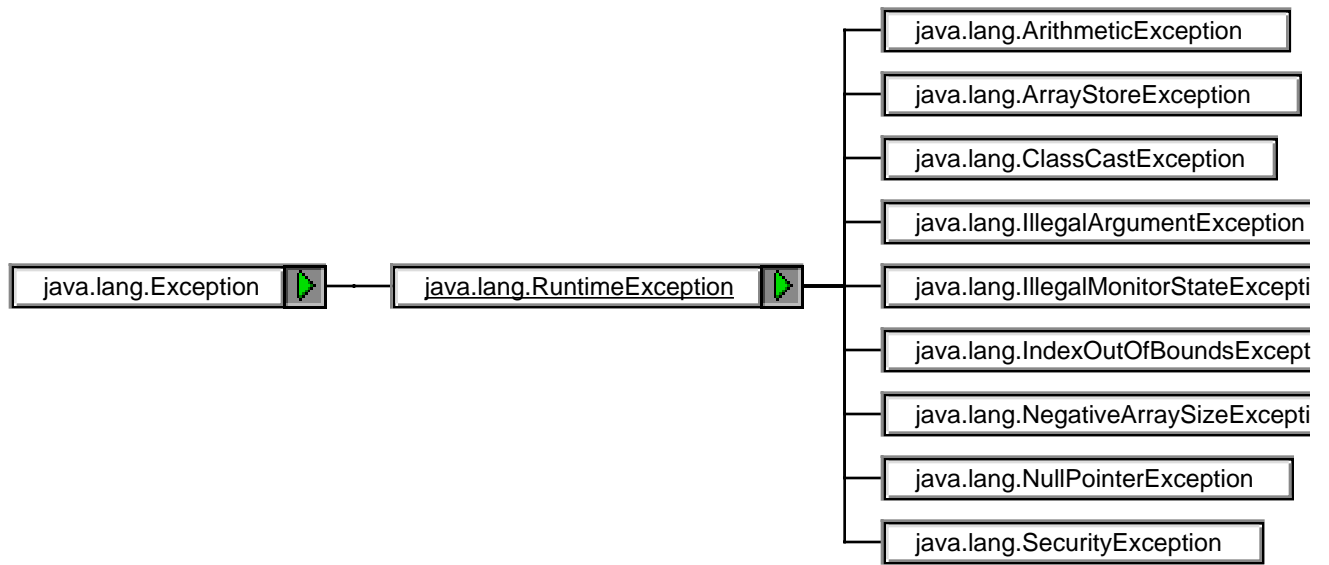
java.lang.Exception

java.lang.RuntimeException

java.lang.ArithmeticException

java.lang.ArrayStoreException

java.lang.ClassCastException

java.lang.IllegalArgumentException

java.lang.IllegalMonitorStateExcepti

java.lang.IndexOutOfBoundsExcept

java.lang.NegativeArraySizeExcepti

java.lang.NullPointerException

java.lang.SecurityException